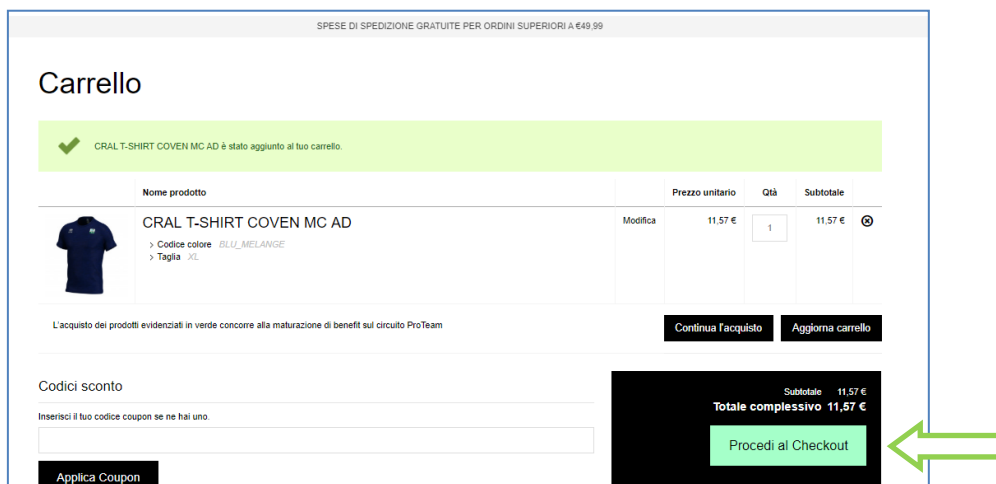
SPESE DI SPEDIZIONE GRATUITE PER ORDINI SUPERIORI A €49,99

Carrello

CRAL T-SHIRT COVEN MC AD è stato aggiunto al tuo carrello.

| | Nome prodotto | | Prezzo unitario | Qtà | Subtotale |
|---|---|---|---|---|---|
| | CRAL T-SHIRT COVEN MC AD<br>Codice colore BLU_MELANGE<br>Taglia XL | Modifica | 11,57 € | 1 | 11,57 € |

L'acquisto dei prodotti evidenziati in verde concorre alla maturazione di benefit sul circuito ProTeam

Continua l'acquisto

Aggiorna carrello

Codici sconto

Inserisci il tuo codice coupon se ne hai uno.

Applica Coupon

Subtotale 11,57 €
Totale complessivo 11,57 €

Procedi al Checkout